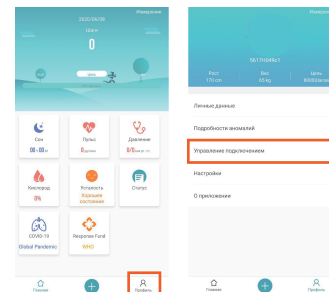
Измерение
2020/06/09
Шаги
0
Цель

Сон
00 ч 00 м
Пульс
0 ударов
Давление
0/0 мм рт. ст.
Кислород
0%
Усталость
Хорошее состояние
Статус
COVID-19
Global Pandemic
Response Fund
WHO

Главная
Профиль

Измерение
5617h084c1
Рост
170 cm
Вес
65 kg
Цель
8000 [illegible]

Личные данные
Подробности аномалий
Управление подключением
Настройки
О приложении

Главная
Профиль